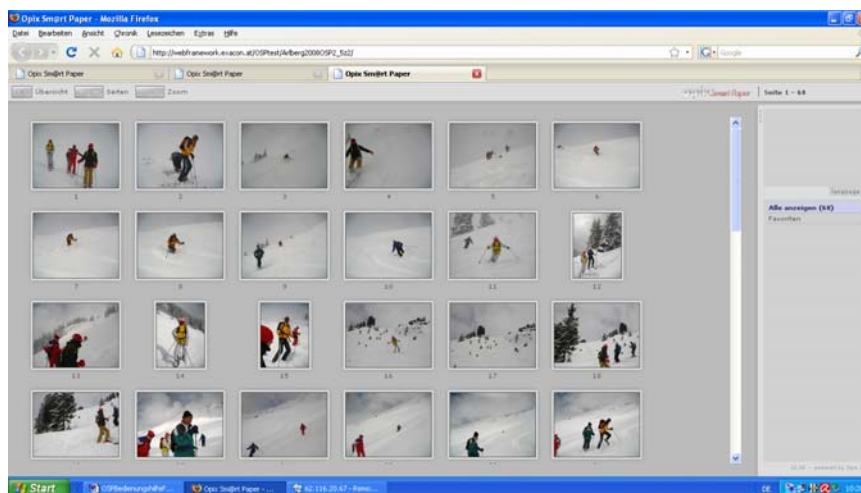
Opix Sm@rt Paper - Mozilla Firefox

Datei Bearbeiten Ansicht Chronik Lesezeichen Extras Hilfe

http://webframework.exacon.at/OSPtest/Arlberg2008OSP2_fs2/

Google

Opix Sm@rt Paper | Opix Sm@rt Paper | Opix Sm@rt Paper

Übersicht Seiten Zoom

Smart Paper | Seite 1 - 68

1 2 3 4 5 6

7 8 9 10 11 12

13 14 15 16 17 18

Alle anzeigen (68)
Favoriten

Start | OSPBedienungshilfeF... | Opix Sm@rt Paper - ... | 62.116.20.67 - Remo...

DE